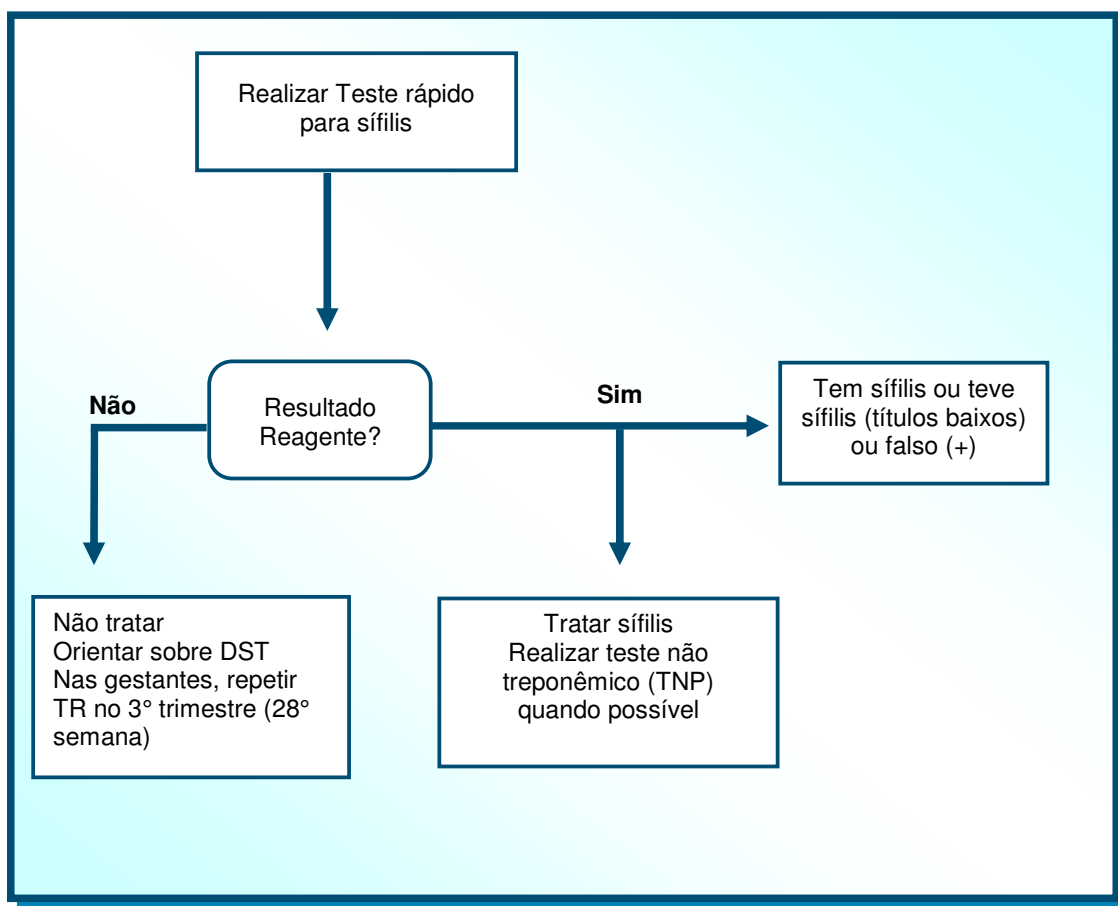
Realizar Teste rápido para sífilis

Não

Resultado Reagente?

Sim

Tem sífilis ou teve sífilis (títulos baixos) ou falso (+)

Não tratar
Orientar sobre DST
Nas gestantes, repetir TR no 3° trimestre (28° semana)

Tratar sífilis
Realizar teste não treponêmico (TNP) quando possível